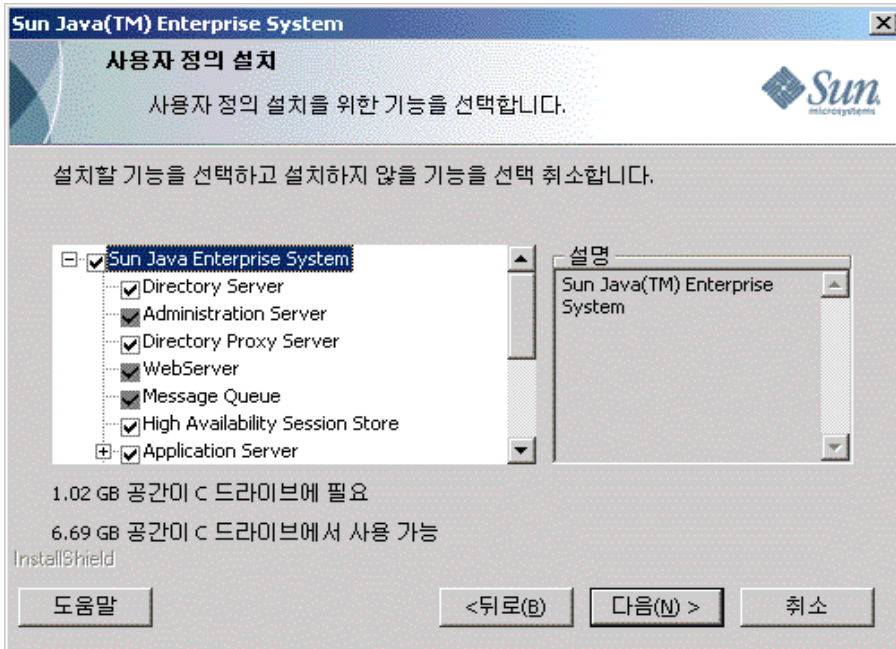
Sun Java(TM) Enterprise System

사용자 정의 설치

사용자 정의 설치를 위한 기능을 선택합니다.

Sun microsystems

설치할 기능을 선택하고 설치하지 않을 기능을 선택 취소합니다.

Sun Java Enterprise System
Directory Server
Administration Server
Directory Proxy Server
WebServer
Message Queue
High Availability Session Store
Application Server

설명

Sun Java(TM) Enterprise System

1.02 GB 공간이 C 드라이브에 필요

6.69 GB 공간이 C 드라이브에서 사용 가능

InstallShield

도움말

<뒤로(B)

다음(N) >

취소